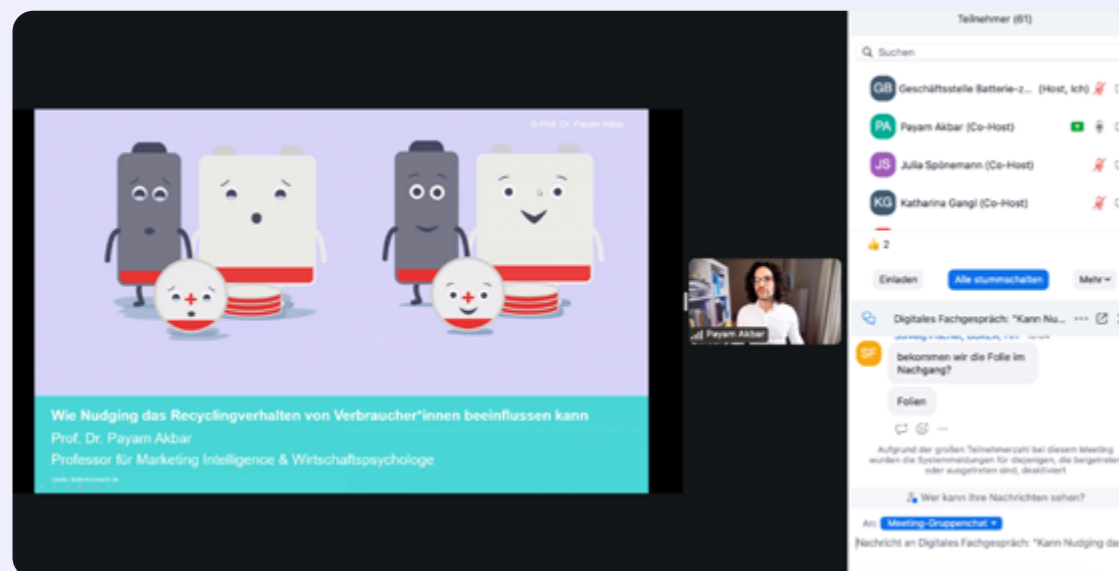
© Prof. Dr. Payam Akbar

Wie Nudging das Recyclingverhalten von Verbraucher*innen beeinflussen kann
Prof. Dr. Payam Akbar
Professor für Marketing Intelligence & Wirtschaftspsychologe

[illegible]

Payam Akbar

Teilnehmer (61)

Suchen

GB Geschäftsstelle Batterie-z... (Host, Ich)
PA Payam Akbar (Co-Host)
JS Julia Spönemann (Co-Host)
KG Katharina Gangl (Co-Host)

👍 2

Einladen
Alle stummschalten
Mehr

Digitales Fachgespräch: "Kann Nu...

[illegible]

SF bekommen wir die Folie im Nachgang?

Folien

Aufgrund der großen Teilnehmerzahl bei diesem Meeting wurden die Systemmeldungen für diejenigen, die beigetreten oder ausgetreten sind, deaktiviert

Wer kann Ihre Nachrichten sehen?

An: Meeting-Gruppenchat

Nachricht an Digitales Fachgespräch: "Kann Nudging da